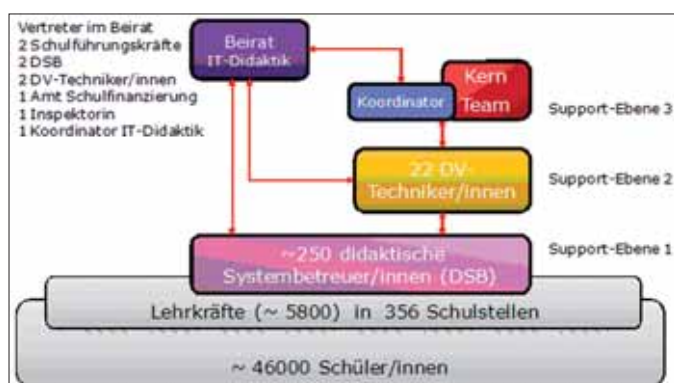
Vertreter im Beirat
2 Schulführungskräfte
2 DSB
2 DV-Techniker/innen
1 Amt Schulfinanzierung
1 Inspektorin
1 Koordinator IT-Didaktik

Beirat
IT-Didaktik

Koordinator

Kern
Team

Support-Ebene 3

22 DV-
Techniker/innen

Support-Ebene 2

~250 didaktische
Systembetreuer/innen (DSB)

Support-Ebene 1

Lehrkräfte (~ 5800) in 356 Schulstellen

~ 46000 Schüler/innen